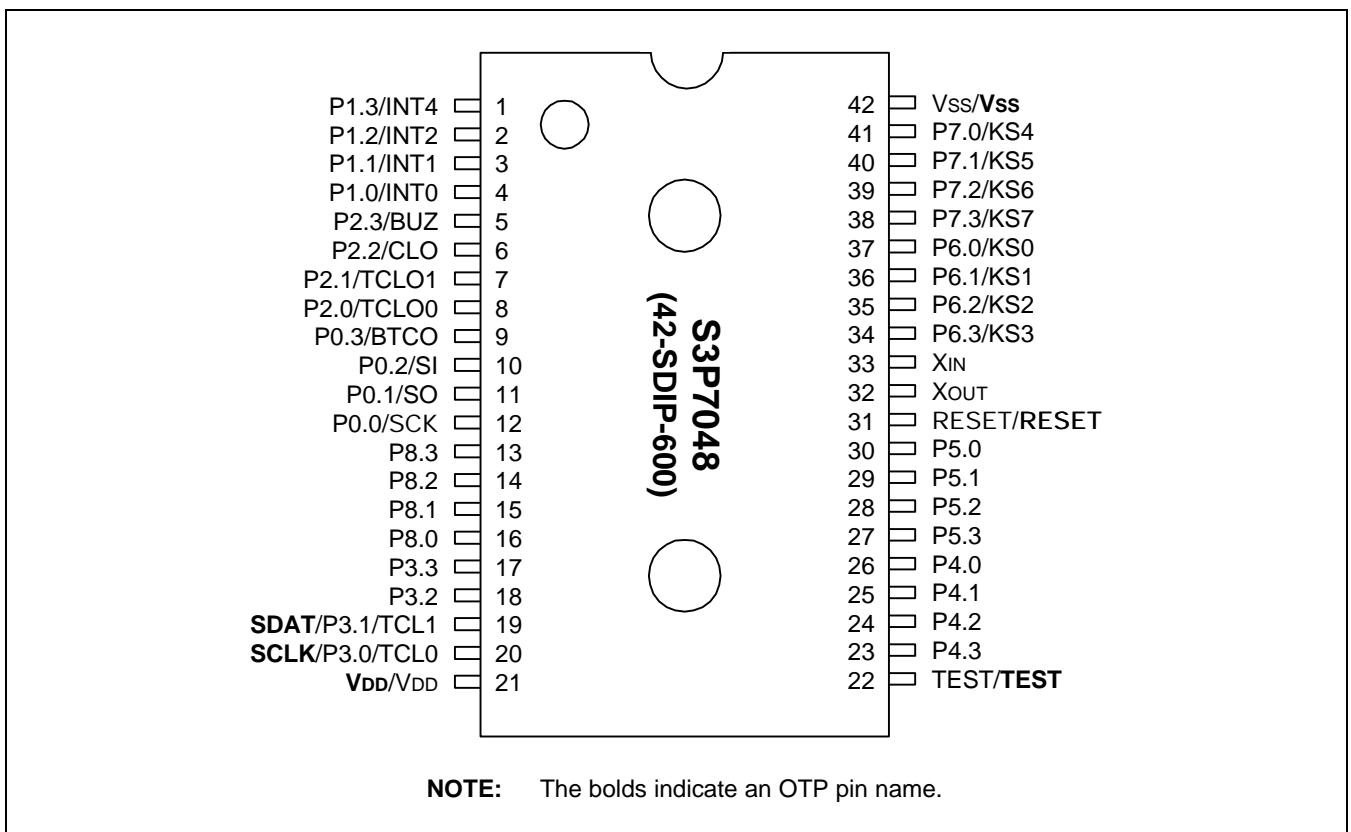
P1.3/INT4 1
P1.2/INT2 2
P1.1/INT1 3
P1.0/INT0 4
P2.3/BUZ 5
P2.2/CLO 6
P2.1/TCLO1 7
P2.0/TCLO0 8
P0.3/BTCO 9
P0.2/SI 10
P0.1/SO 11
P0.0/SCK 12
P8.3 13
P8.2 14
P8.1 15
P8.0 16
P3.3 17
P3.2 18
SDAT/P3.1/TCL1 19
SCLK/P3.0/TCL0 20
VDD/VDD 21

S3P7048
(42-SDIP-600)

42 VSS/VSS
41 P7.0/KS4
40 P7.1/KS5
39 P7.2/KS6
38 P7.3/KS7
37 P6.0/KS0
36 P6.1/KS1
35 P6.2/KS2
34 P6.3/KS3
33 XIN
32 XOUT
31 RESET/RESET
30 P5.0
29 P5.1
28 P5.2
27 P5.3
26 P4.0
25 P4.1
24 P4.2
23 P4.3
22 TEST/TEST

NOTE: The bolds indicate an OTP pin name.